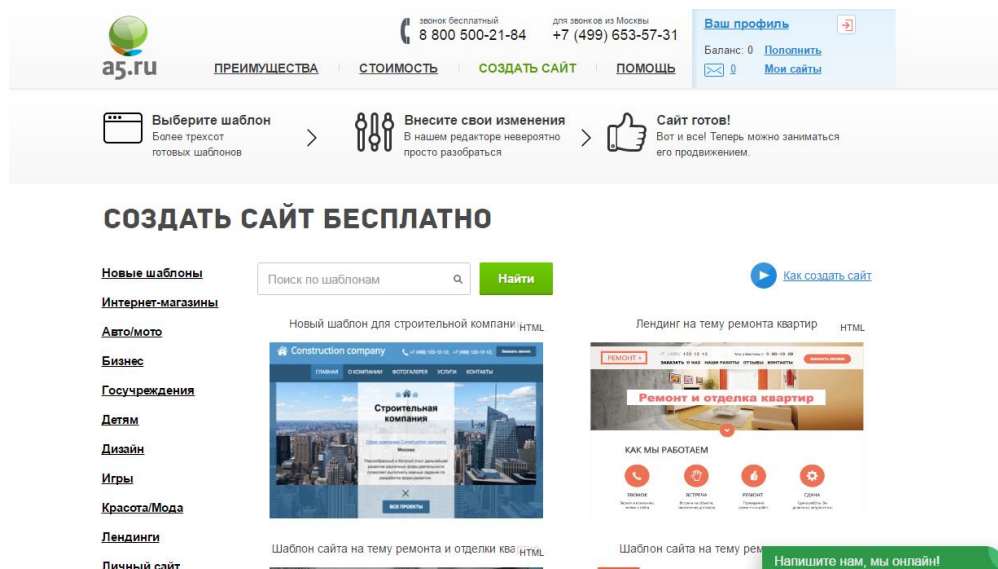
a5.ru

ПРЕИМУЩЕСТВА СТОИМОСТЬ СОЗДАТЬ САЙТ ПОМОЩЬ

звонок бесплатный
8 800 500-21-84

для звонков из Москвы
+7 (499) 653-57-31

Ваш профиль
Баланс: 0 Пополнить
0 Мои сайты

Выберите шаблон
Более трехсот готовых шаблонов

Внесите свои изменения
В нашем редакторе невероятно просто разобраться

Сайт готов!
Вот и все! Теперь можно заниматься его продвижением.

СОЗДАТЬ САЙТ БЕСПЛАТНО

Новые шаблоны
Интернет-магазины
Авто/мото
Бизнес
Госучреждения
Детям
Дизайн
Игры
Красота/Мода
Лендинги
Личный сайт

Поиск по шаблонам
Найти

Как создать сайт

Новый шаблон для строительной компани HTML

Construction company
ГЛАВНАЯ О КОМПАНИИ ФОТОГАЛЕРЕЯ УСЛУГИ КОНТАКТЫ
Строительная компания
ВСЕ ПРОЕКТЫ

Лендинг на тему ремонта квартир HTML

РЕМОНТ+
Ремонт и отделка квартир
КАК МЫ РАБОТАЕМ
ЗВОНОК ВСТРЕЧА РЕМОНТ СДАЧА

Шаблон сайта на тему ремонта и отделки кв HTML

Шаблон сайта на тему рем

Напишите нам, мы онлайн!